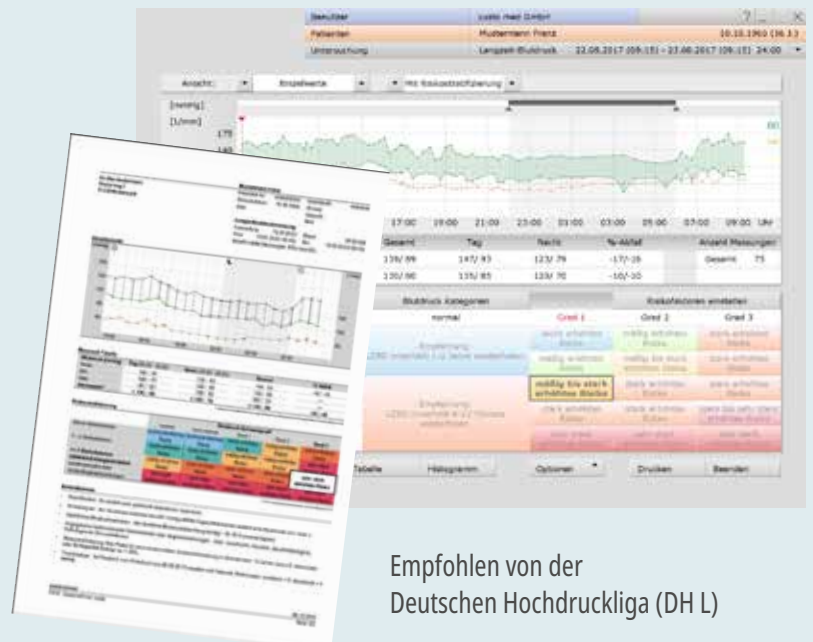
Benutzer | custo med GmbH | ? _ X
Patienten | Mustermann Franz | 10.10.1960 (56 J.)
Untersuchung | Langzeit-Blutdruck 22.08.2017 (09:15) - 23.08.2017 (09:15) 24:00

Ansicht: Einzelwerte Mit Risikostratifizierung

[mmHg]
[1/min]
175
140

17:00 19:00 21:00 23:00 01:00 03:00 05:00 07:00 09:00 Uhr

| Gesamt | Tag | Nacht | %-Abfall | Anzahl Messungen |
|---|---|---|---|---|
| 139/ 89 | 147/ 93 | 123/ 79 | -17/-16 | Gesamt 75 |
| 130/ 80 | 135/ 85 | 120/ 70 | -10/-10 | |

Blutdruck Kategorien | Risikofaktoren einstellen
normal | Grad 1 | Grad 2 | Grad 3

mäßig bis stark erhöhtes Risiko

Tabelle | Histogramm | Optionen | Drucken | Beenden

Empfohlen von der Deutschen Hochdruckliga (DH L)